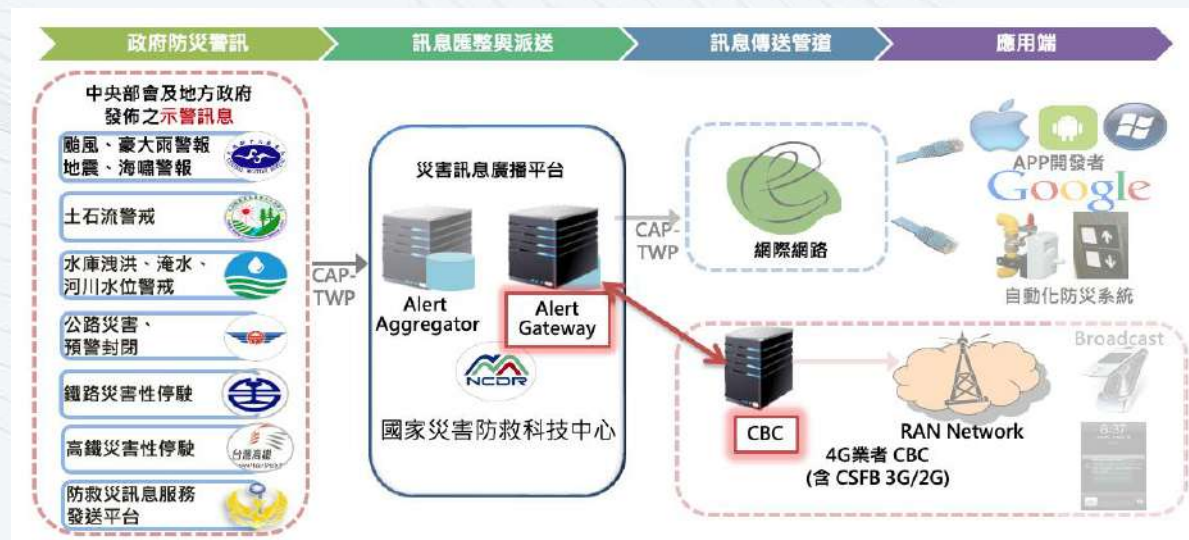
政府防災警訊

訊息匯整與派送

訊息傳送管道

應用端

中央部會及地方政府發佈之示警訊息

颱風、豪大雨警報
地震、海嘯警報

土石流警戒

水庫洩洪、淹水、河川水位警戒

公路災害、預警封閉

鐵路災害性停駛

高鐵災害性停駛

台灣高鐵

防救災訊息服務發送平台

CAP-TWP

災害訊息廣播平台

Alert Aggregator

Alert Gateway

NCDR

國家災害防救科技中心

CAP-TWP

網際網路

APP開發者

Google

自動化防災系統

CBC

RAN Network

4G業者 CBC
(含 CSFB 3G/2G)

Broadcast